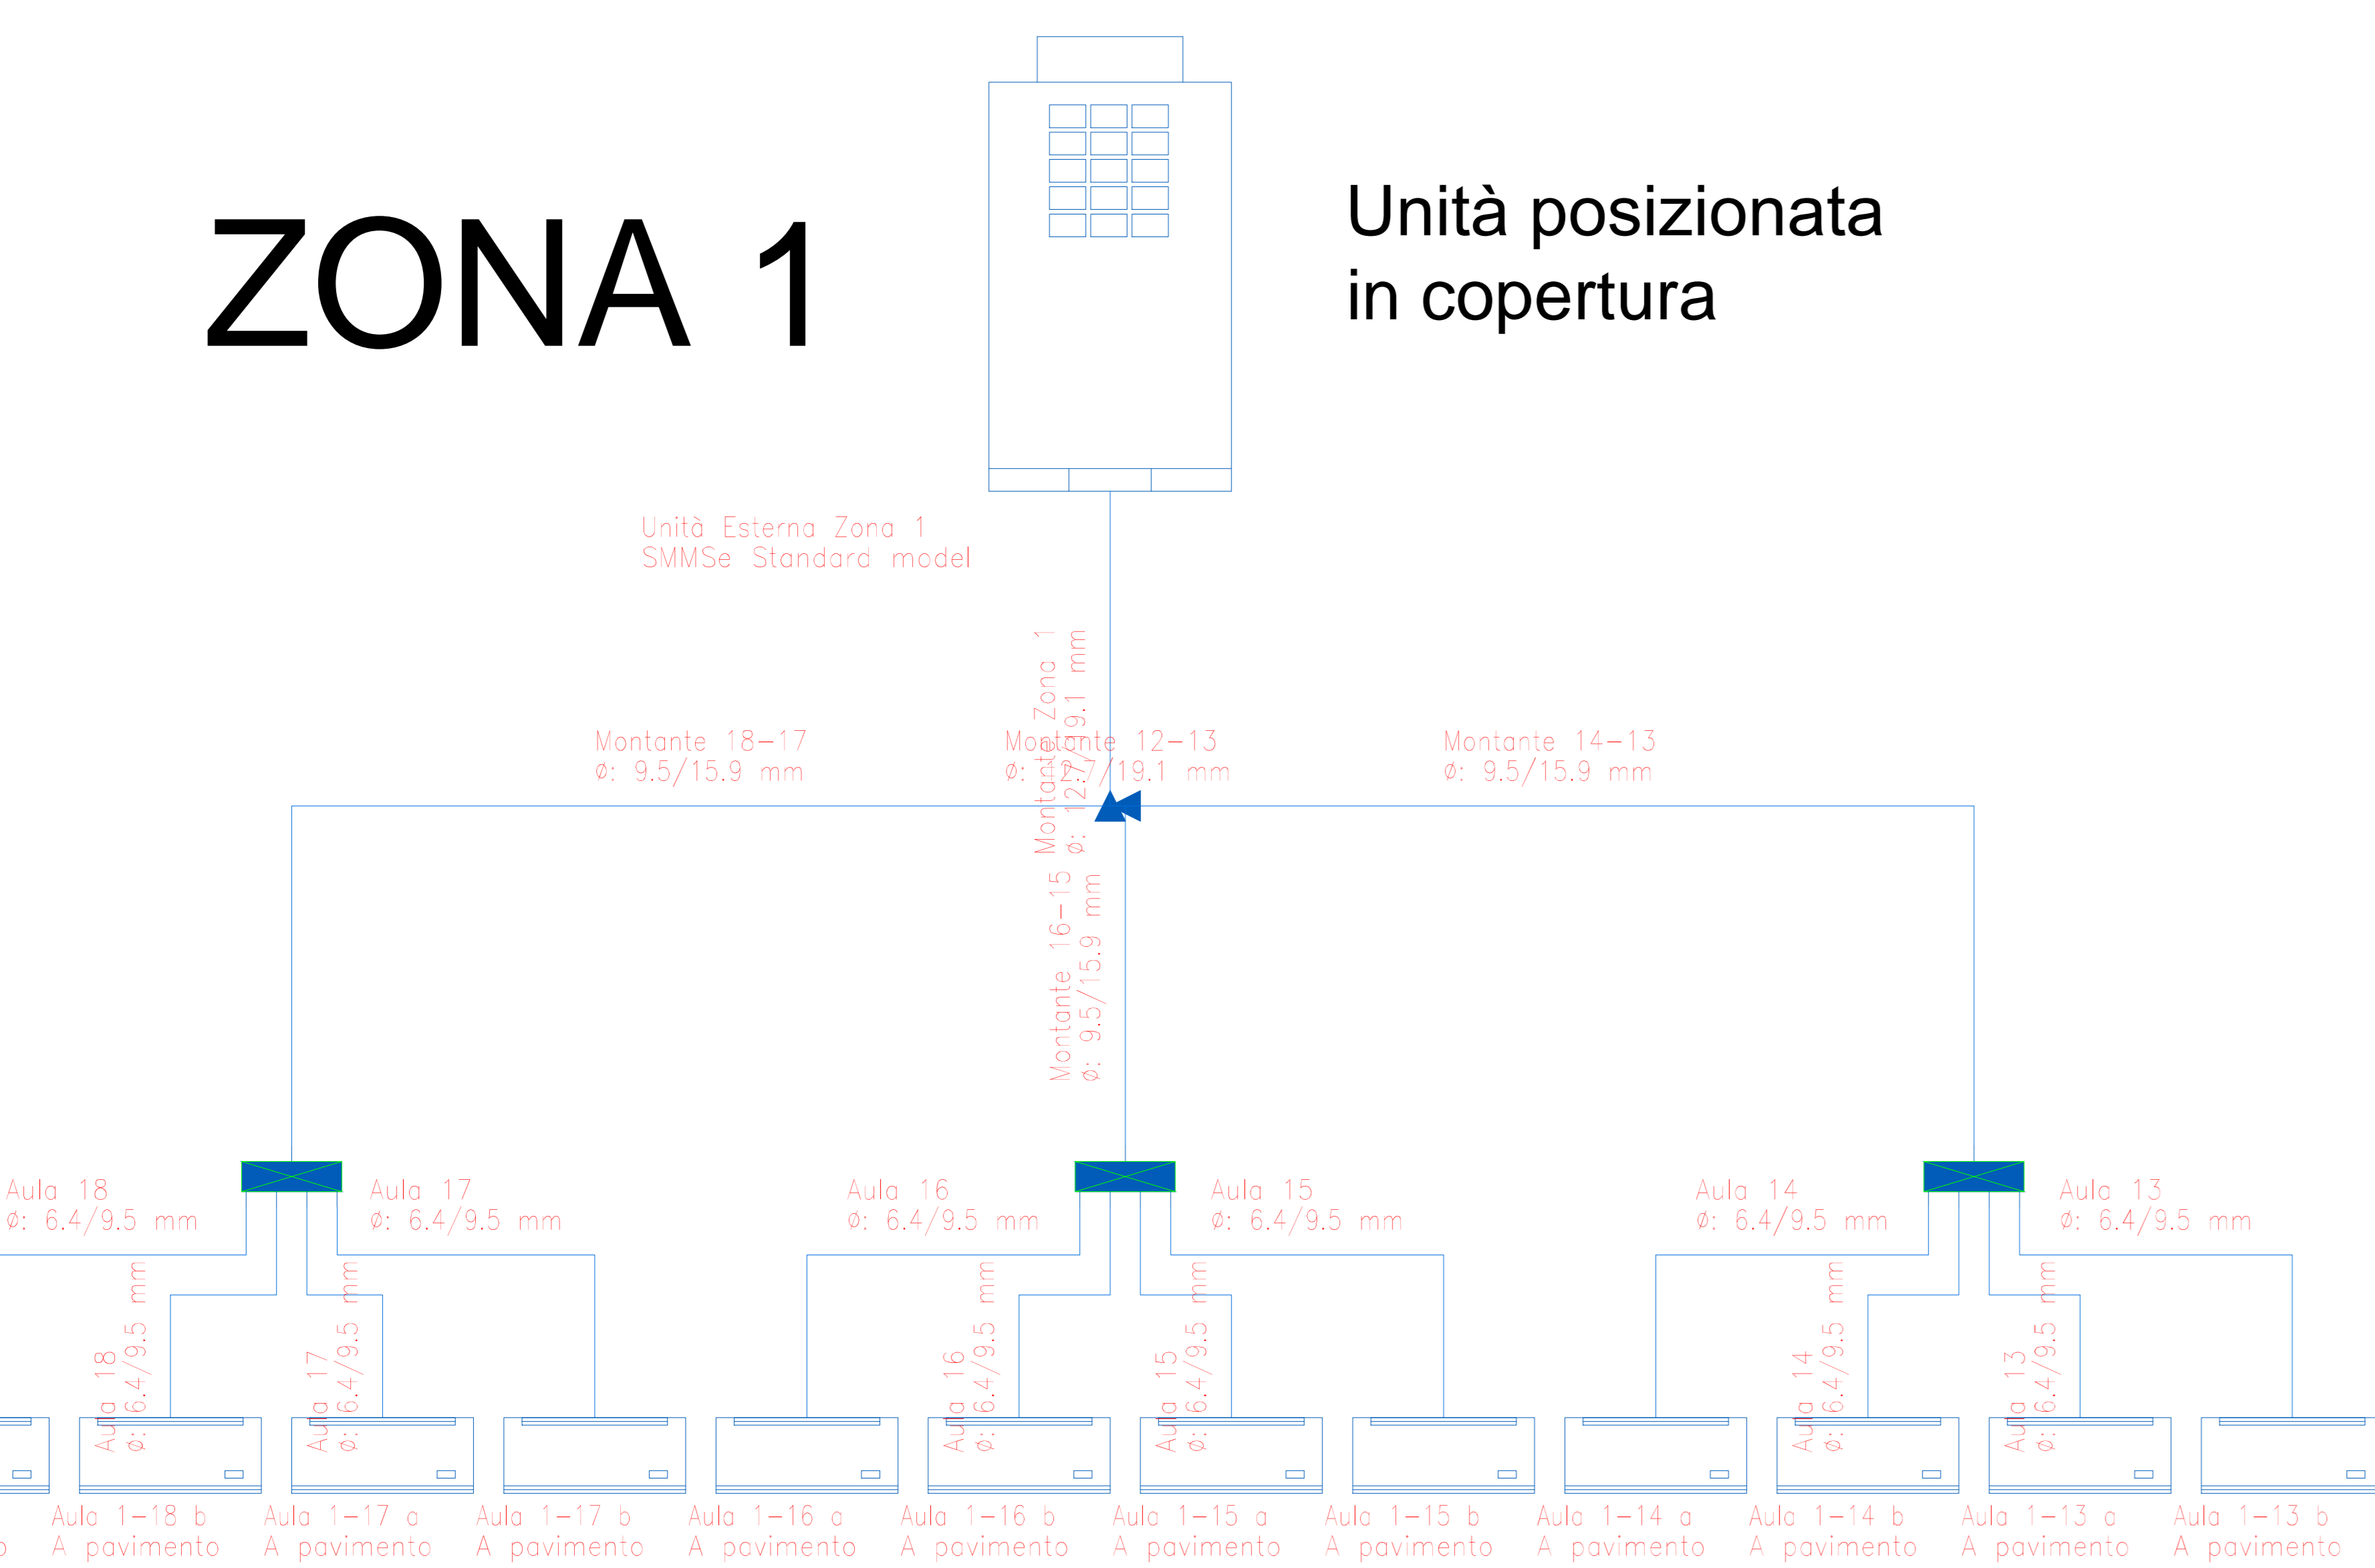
ZONA 1

Unità posizionata in copertura

Unità Esterna Zona 1
SMMSe Standard model

Montante Zona 1
ø: 12.7/19.1 mm

Montante 18–17
ø: 9.5/15.9 mm

Montante 12–13
ø: 12.7/19.1 mm

Montante 14–13
ø: 9.5/15.9 mm

Montante 16–15
ø: 9.5/15.9 mm

Aula 18
ø: 6.4/9.5 mm

Aula 17
ø: 6.4/9.5 mm

Aula 16
ø: 6.4/9.5 mm

Aula 15
ø: 6.4/9.5 mm

Aula 14
ø: 6.4/9.5 mm

Aula 13
ø: 6.4/9.5 mm

Aula 18
ø: 6.4/9.5 mm

Aula 17
ø: 6.4/9.5 mm

Aula 16
ø: 6.4/9.5 mm

Aula 15
ø: 6.4/9.5 mm

Aula 14
ø: 6.4/9.5 mm

Aula 13
ø: 6.4/9.5 mm

o

Aula 1–18 b
A pavimento

Aula 1–17 a
A pavimento

Aula 1–17 b
A pavimento

Aula 1–16 a
A pavimento

Aula 1–16 b
A pavimento

Aula 1–15 a
A pavimento

Aula 1–15 b
A pavimento

Aula 1–14 a
A pavimento

Aula 1–14 b
A pavimento

Aula 1–13 a
A pavimento

Aula 1–13 b
A pavimento